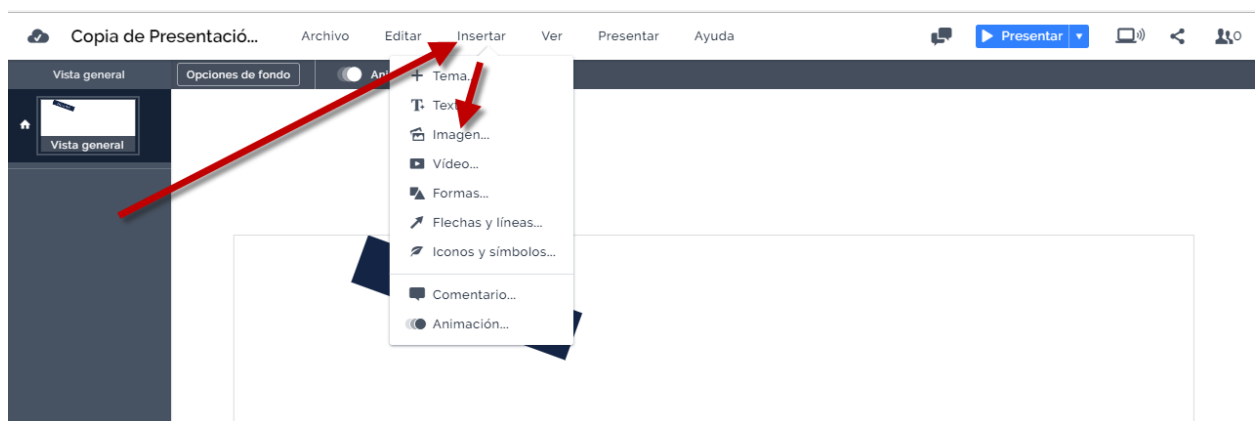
Copia de Presentació...
Archivo Editar Insertar Ver Presentar Ayuda
Presentar
0
Vista general
Opciones de fondo
An
Vista general
Tema...
Texto
Imagen...
Vídeo...
Formas...
Flechas y líneas...
Iconos y símbolos...
Comentario...
Animación...